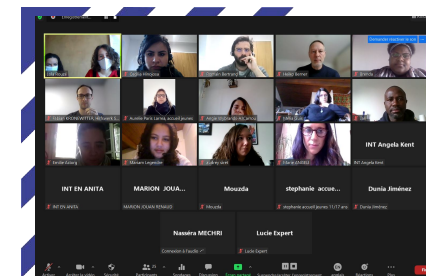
Lila Roudil
Cecilia Minguez
Damien Bertrand
Heiko Berner
Dounia Jiménez
Aurélie Paris Lainé, accueil jeunes
Emilie Aldang
Manon Legendre
Audrey Cros
INT Angela Kent
INT Angela Kent
INT EN ANITA
INT EN ANITA
MARION JOUA...
MARION JOUAN RENAUD
Mouzda
Mouzda
stephanie accue...
stephanie accueil jeunes 11/17 ans
Dunia Jiménez
Dunia Jiménez
Nasséra MECHRI
Connexion à l'audio
Lucie Expert
Lucie Expert